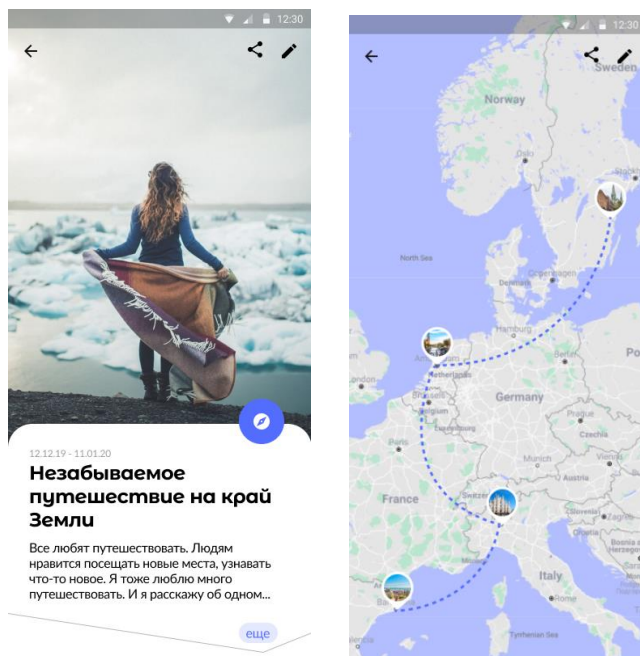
12:30

12.12.19 - 11.01.20

Незабываемое путешествие на край Земли

Все любят путешествовать. Людям нравится посещать новые места, узнавать что-то новое. Я тоже люблю много путешествовать. И я расскажу об одном...

еще

12:30

Sweden

Norway

North Sea

Denmark

Copenhagen

Hamburg

Amsterdam

Netherlands

London

Belgium

Luxembourg

Germany

Prague

Czechia

Paris

Munich

Vienna

Austria

France

Switzerland

Slovenia

Zagreb

Croatia

Bosnia and Herzegovina

Italy

Po

Tyrrhenian Sea